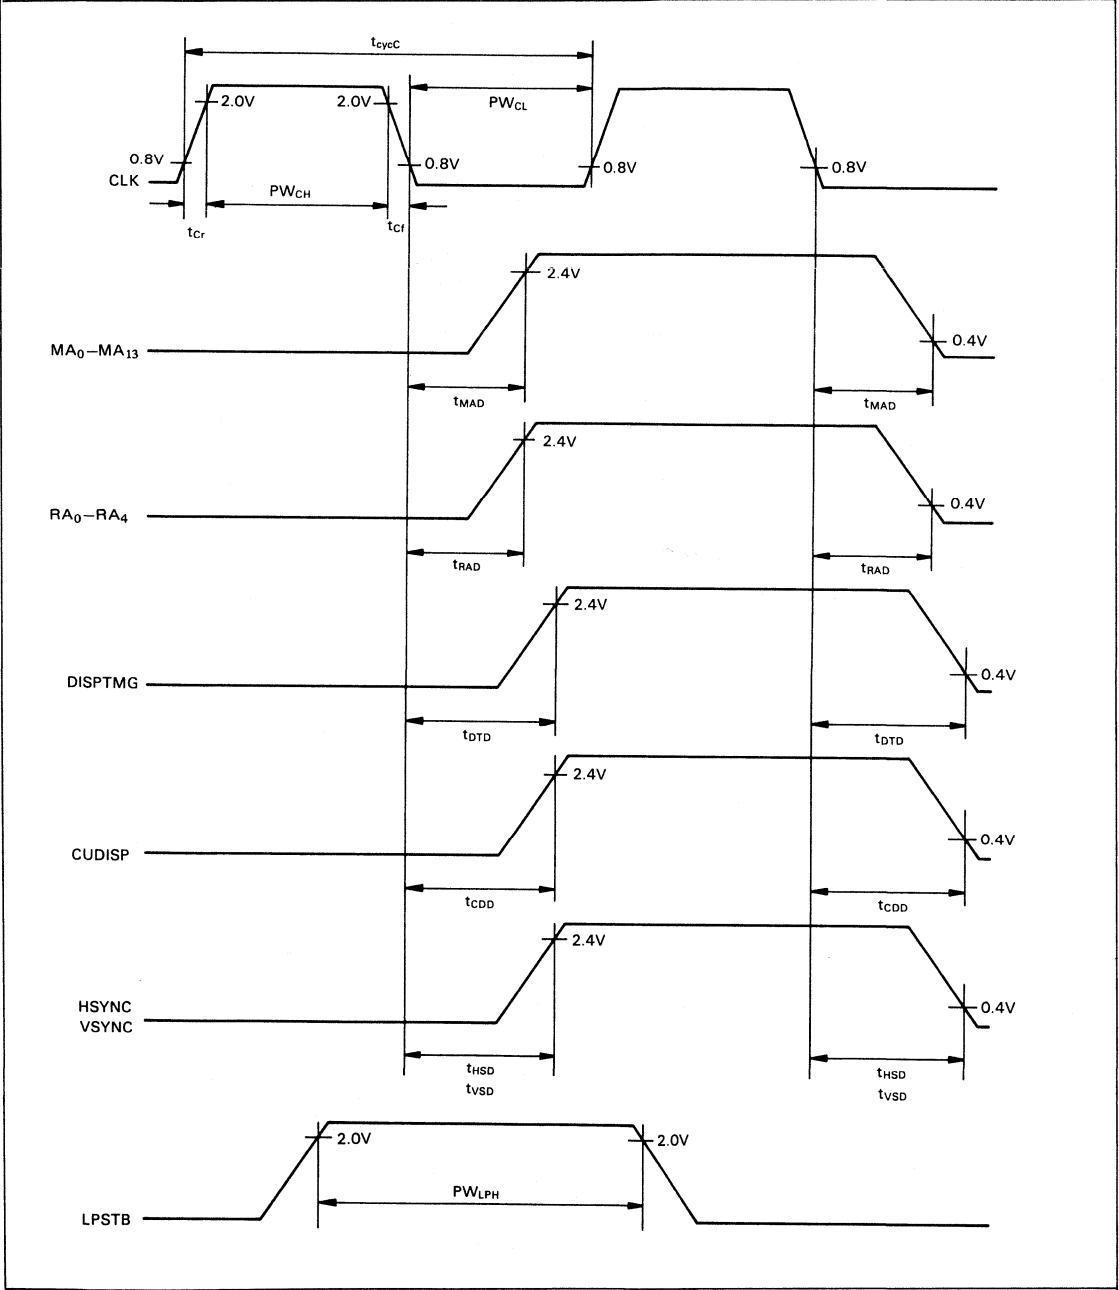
$t_{cycC}$

2.0V

2.0V

$PW_{CL}$

0.8V

CLK

0.8V

0.8V

0.8V

$PW_{CH}$

$t_{Cr}$

$t_{Cf}$

2.4V

$MA_0$–$MA_{13}$

0.4V

$t_{MAD}$

$t_{MAD}$

2.4V

$RA_0$–$RA_4$

0.4V

$t_{RAD}$

$t_{RAD}$

2.4V

DISPTMG

0.4V

$t_{DTD}$

$t_{DTD}$

2.4V

CUDISP

0.4V

$t_{CDD}$

$t_{CDD}$

2.4V

HSYNC
VSYNC

0.4V

$t_{HSD}$
$t_{VSD}$

$t_{HSD}$
$t_{VSD}$

2.0V

2.0V

$PW_{LPH}$

LPSTB